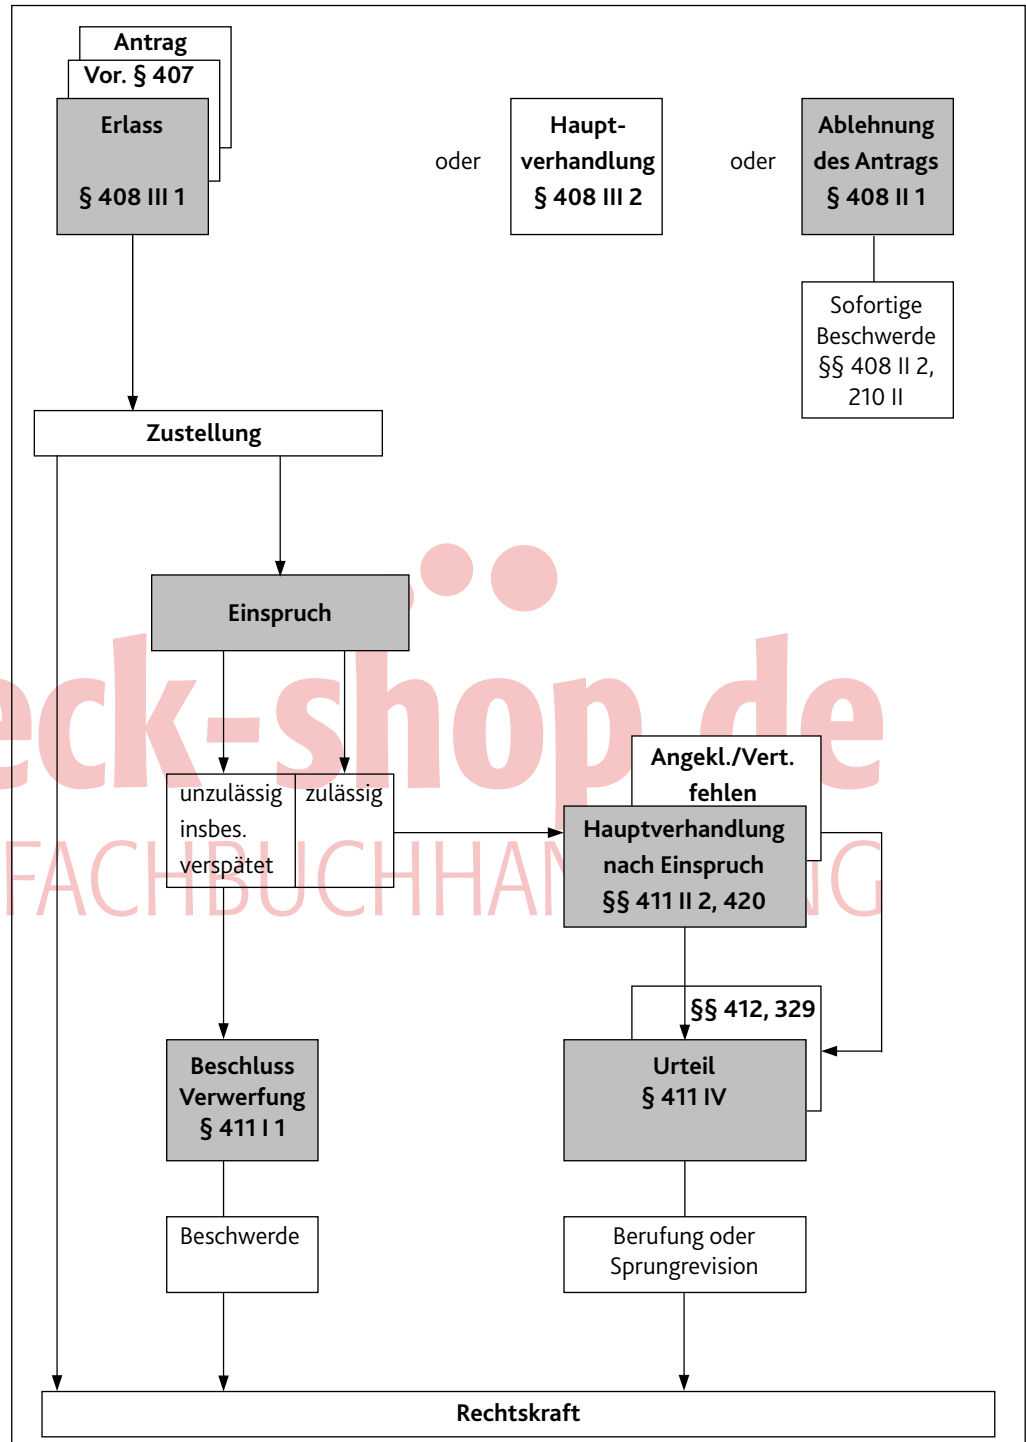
Antrag

Vor. § 407

Erlass

§ 408 III 1

oder

Hauptverhandlung
§ 408 III 2

oder

Ablehnung des Antrags
§ 408 II 1

Sofortige Beschwerde
§§ 408 II 2, 210 II

Zustellung

Einspruch

eck-shop.de
FACHBUCHHANDLUNG

unzulässig insbes. verspätet

zulässig

Angekl./Vert. fehlen

Hauptverhandlung nach Einspruch
§§ 411 II 2, 420

§§ 412, 329

Beschluss Verwerfung
§ 411 I 1

Urteil
§ 411 IV

Beschwerde

Berufung oder Sprungrevision

Rechtskraft